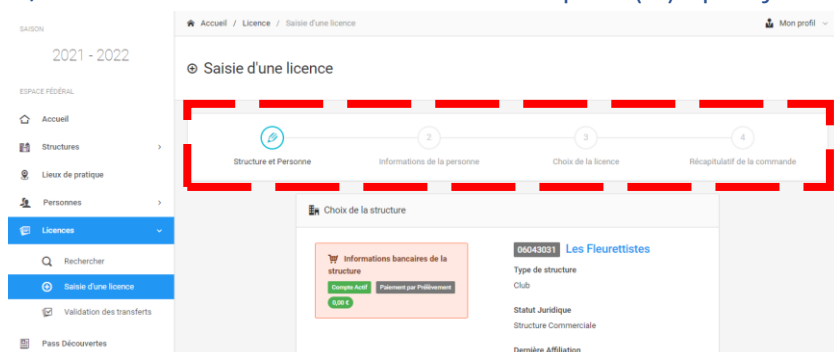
SAISON

2021 - 2022

ESPACE FÉDÉRAL

Accueil

Structures

Lieux de pratique

Personnes

Licences

Rechercher

Saisie d'une licence

Validation des transferts

Pass Découvertes

Accueil / Licence / Saisie d'une licence

Mon profil

Saisie d'une licence

Structure et Personne

2
Informations de la personne

3
Choix de la licence

4
Récapitulatif de la commande

Choix de la structure

Informations bancaires de la structure

Compte Actif

Paiement par Prélèvement

0,00 €

06043031 Les Fleurettistes

Type de structure

Club

Statut Juridique

Structure Commerciale

Dernière Affiliation